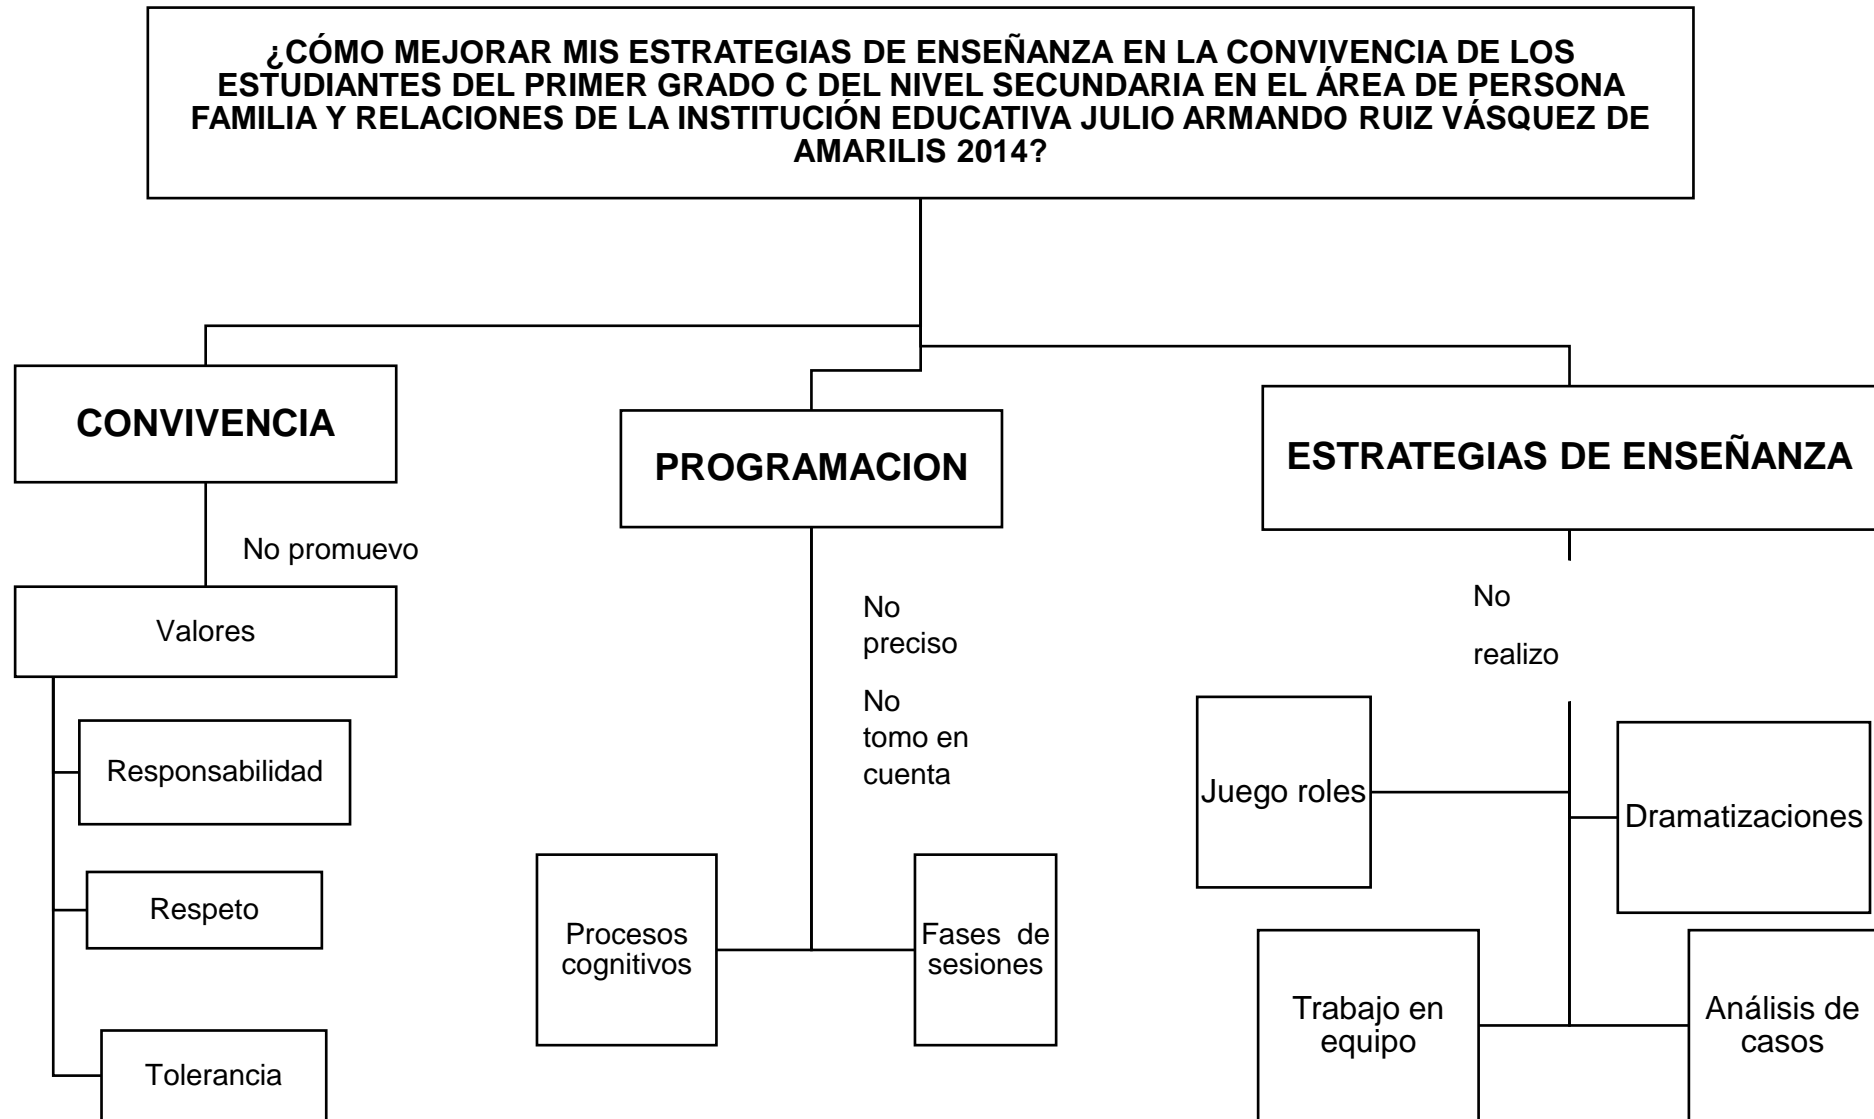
¿CÓMO MEJORAR MIS ESTRATEGIAS DE ENSEÑANZA EN LA CONVIVENCIA DE LOS ESTUDIANTES DEL PRIMER GRADO C DEL NIVEL SECUNDARIA EN EL ÁREA DE PERSONA FAMILIA Y RELACIONES DE LA INSTITUCIÓN EDUCATIVA JULIO ARMANDO RUIZ VÁSQUEZ DE AMARILIS 2014?

CONVIVENCIA

No promuevo

Valores

Responsabilidad

Respeto

Tolerancia

PROGRAMACION

No preciso

No tomo en cuenta

Procesos cognitivos

Fases de sesiones

ESTRATEGIAS DE ENSEÑANZA

No

realizo

Juego roles

Dramatizaciones

Trabajo en equipo

Análisis de casos